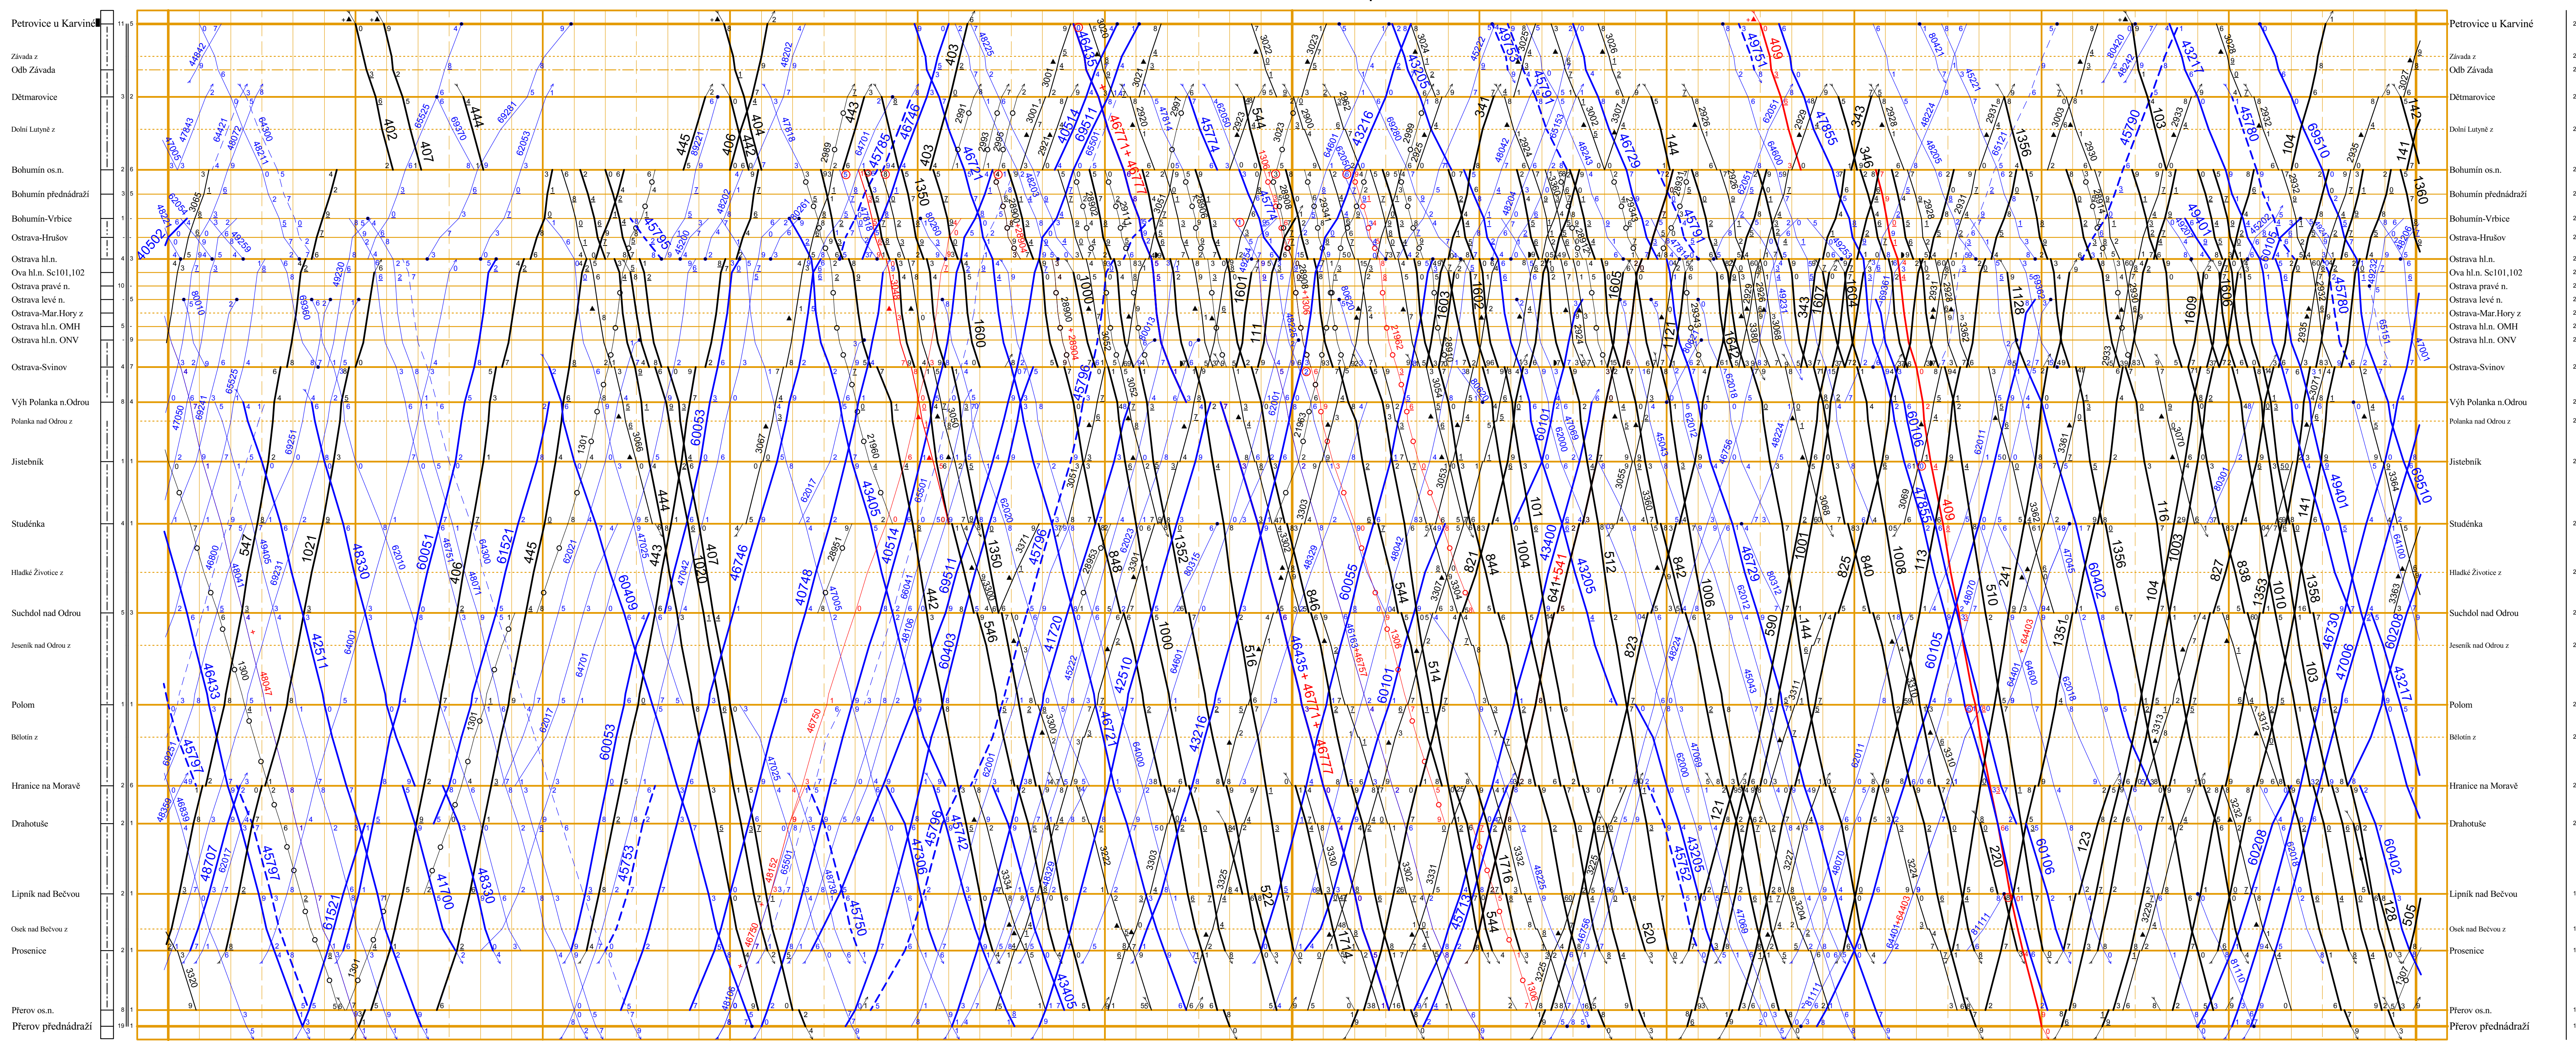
Petrovice u Karviné
Závada z
Odb Závada
Dětmarovice
Dolní Lutyně z
Bohumín os.n.
Bohumín přednádraží
Bohumín-Vrbice
Ostrava-Hrušov
Ostrava hl.n.
Ova hl.n. Sc101,102
Ostrava pravé n.
Ostrava levé n.
Ostrava-Mar.Hory z
Ostrava hl.n. OMH
Ostrava hl.n. ONV
Ostrava-Svinov
Výh Polanka n.Odrou
Polanka nad Odrou z
Jistebník
Studénka
Hladké Životice z
Suchdol nad Odrou
Jeseník nad Odrou z
Polom
Bělotín z
Hranice na Moravě
Drahotuše
Lipník nad Bečvou
Osek nad Bečvou z
Prosenice
Přerov os.n.
Přerov přednádraží

402 407 444 445 406 404 443 403 1350 1600 1000 1601 111 1603 1602 1605 1604 1128 1609 1606 1356 142 141 1360 547 1021 445 444 443 407 1020 1350 848 1352 846 544 821 844 1004 101 512 842 1006 1001 825 840 1008 113 510 241 116 1003 104 827 838 1353 1010 1358 442 546 1000 516 514 823 590 144 1351 103 121 123 220 1716 1714 544 520 522 128 505 409 343 346 341 144 1301 1300 3320

48330 60051 61521 60409 46746 40748 40514 69511 60403 41720 45796 42510 43216 60055 60101 43400 43205 46729 60105 60402 46730 60208 47006 43217 49401 69510 45780 45790 45797 48433 42511 60053 45753 47306 45742 45750 41700 61521 43305 45713 45752 60106 60208 60402 43405 40502 45795 46121 45774 49751 43217 45791 46771 46777 46435 409 47855